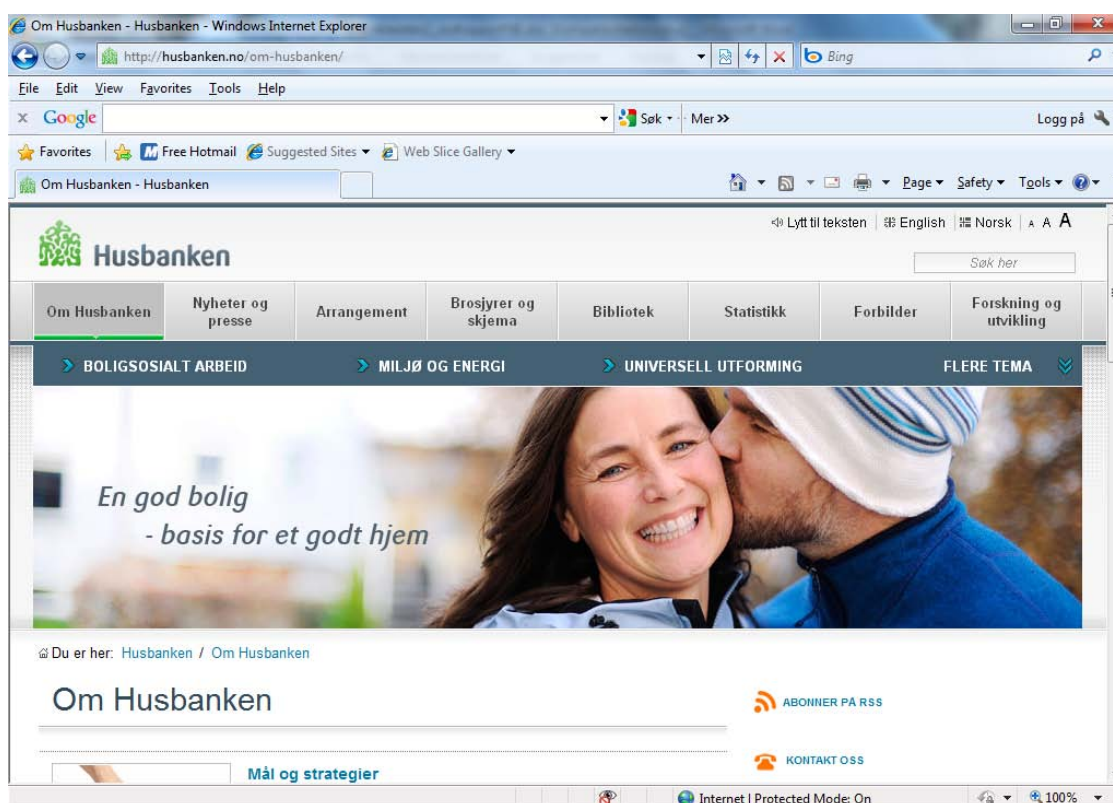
Om Husbanken - Husbanken - Windows Internet Explorer

http://husbanken.no/om-husbanken/

Bing

File Edit View Favorites Tools Help

Google

Søk · Mer »

Logg på

Favorites

Free Hotmail

Suggested Sites

Web Slice Gallery

Om Husbanken - Husbanken

Page · Safety · Tools ·

Lytt til teksten | English | Norsk | A A A

Husbanken

Søk her

Om Husbanken | Nyheter og presse | Arrangement | Brosjyrer og skjema | Bibliotek | Statistikk | Forbilder | Forskning og utvikling

BOLIGSOSIALT ARBEID

MILJØ OG ENERGI

UNIVERSELL UTFORMING

FLERE TEMA

En god bolig
- basis for et godt hjem

Du er her: Husbanken / Om Husbanken

Om Husbanken

ABONNER PÅ RSS

KONTAKT OSS

Mål og strategier

Internet | Protected Mode: On

100%